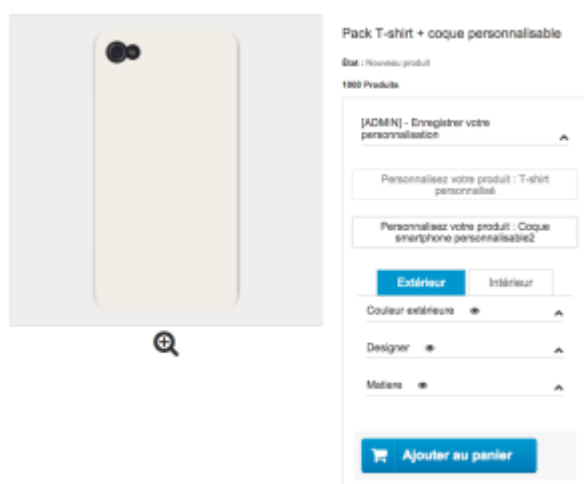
Pack T-shirt + coque personnalisable

État : Nouveau produit

1000 Produits

[ADMIN] - Enregistrer votre personnalisation

Personnalisez votre produit : T-shirt personnalisé

Personnalisez votre produit : Coque smartphone personnalisable2

Extérieur

Intérieur

Couleur extérieure

Designer

Matiere

Ajouter au panier